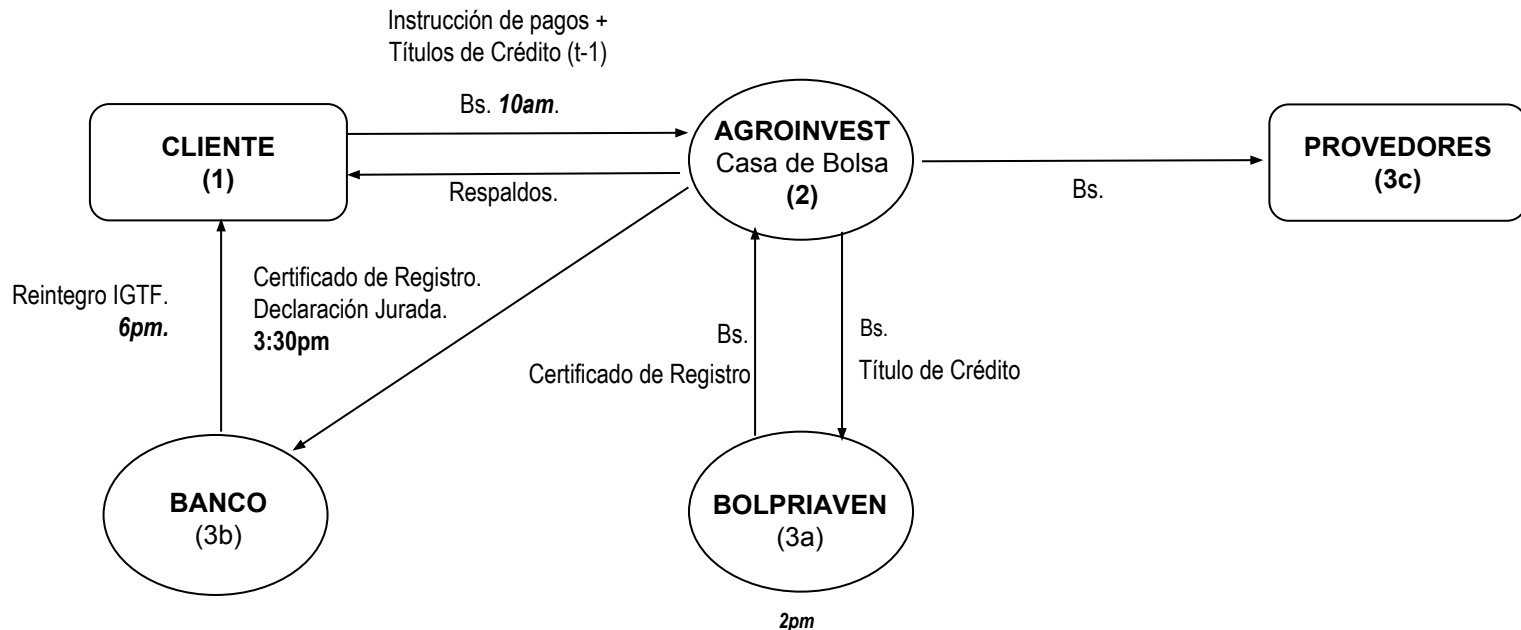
Instrucción de pagos + Títulos de Crédito (t-1)

Bs. ***10am***.

**CLIENTE**
**(1)**

**AGROINVEST**
Casa de Bolsa
**(2)**

Respaldos.

Bs.

**PROVEDORES**
**(3c)**

Reintegro IGTF.
***6pm.***

Certificado de Registro.
Declaración Jurada.
**3:30pm**

Bs.
Certificado de Registro

Bs.
Título de Crédito

**BANCO**
(3b)

**BOLPRIAVEN**
(3a)

***2pm***